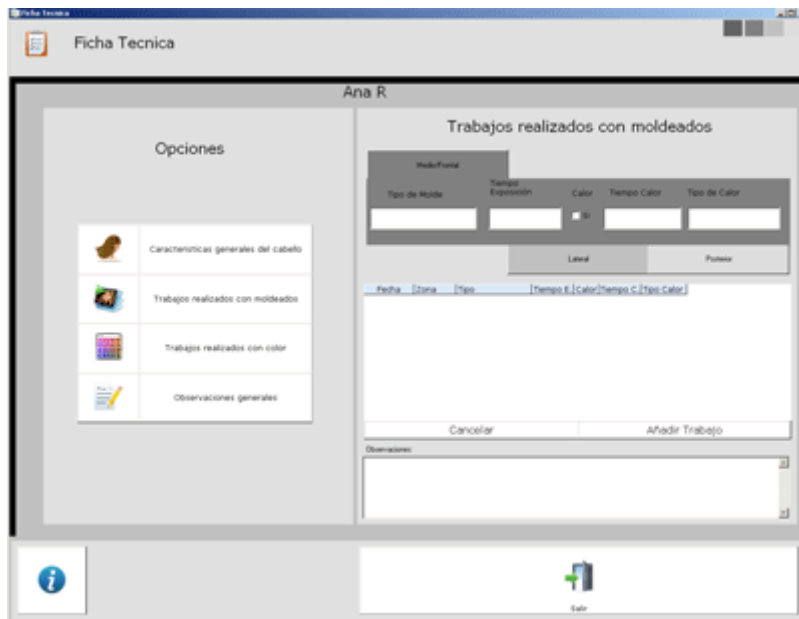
Ficha Tecnica

Ficha Tecnica

Ana R

Opciones

Caracteristicas generales del cabello

Trabajos realizados con moldeados

Trabajos realizados con color

Observaciones generales

Trabajos realizados con moldeados

Medio/Frontal

Tipo de Molde

Tiempo Exposición

Calor

Si

Tiempo Calor

Tipo de Calor

Lateral

Posterior

| Fecha | Zona | Tipo | Tiempo E. | Calor | Tiempo C. | Tipo Calor |
|---|---|---|---|---|---|---|

Cancelar

Añadir Trabajo

Observaciones

Salir